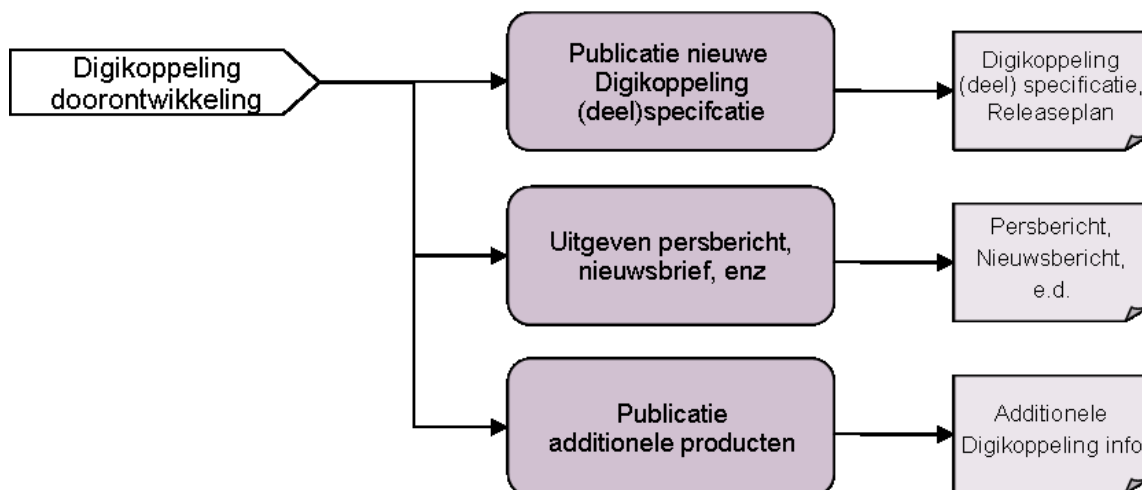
Digikoppeling doorontwikkeling

Publicatie nieuwe Digikoppeling (deel)specifcatie

Digikoppeling (deel) specificatie, Releaseplan

Uitgeven persbericht, nieuwsbrief, enz

Persbericht, Nieuwsbericht, e.d.

Publicatie additionele producten

Additionele Digikoppeling info